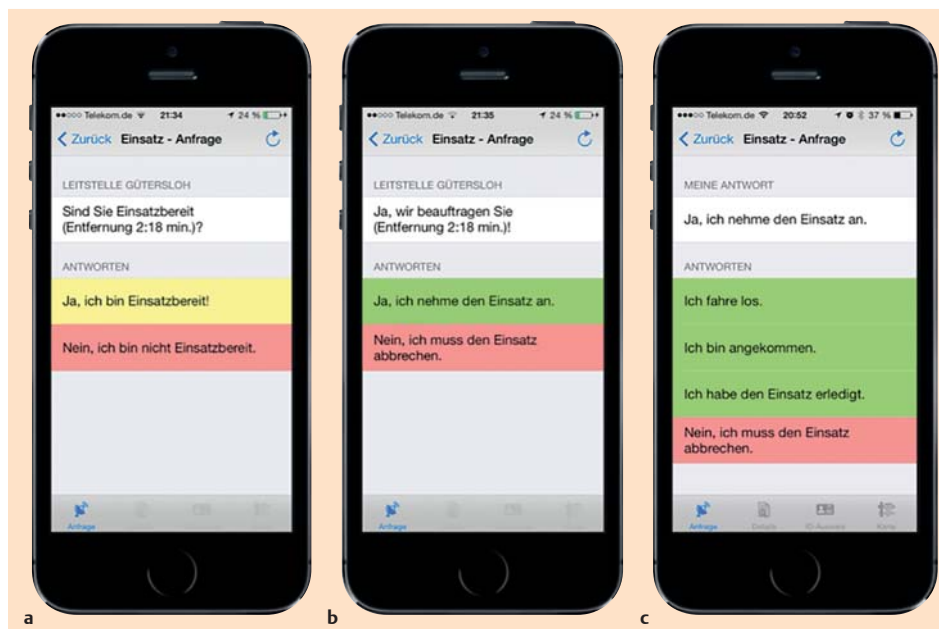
Telekom.de 21:34 24 %

Zurück Einsatz - Anfrage

LEITSTELLE GÜTERSLOH

Sind Sie Einsatzbereit (Entfernung 2:18 min.)?

ANTWORTEN

Ja, ich bin Einsatzbereit!

Nein, ich bin nicht Einsatzbereit.

Anfrage

a

Telekom.de 21:35 24 %

Zurück Einsatz - Anfrage

LEITSTELLE GÜTERSLOH

Ja, wir beauftragen Sie (Entfernung 2:18 min.)!

ANTWORTEN

Ja, ich nehme den Einsatz an.

Nein, ich muss den Einsatz abbrechen.

Anfrage

b

Telekom.de 20:52 37 %

Zurück Einsatz - Anfrage

MEINE ANTWORT

Ja, ich nehme den Einsatz an.

ANTWORTEN

Ich fahre los.

Ich bin angekommen.

Ich habe den Einsatz erledigt.

Nein, ich muss den Einsatz abbrechen.

Anfrage Details ID-Ausweis Karte

c